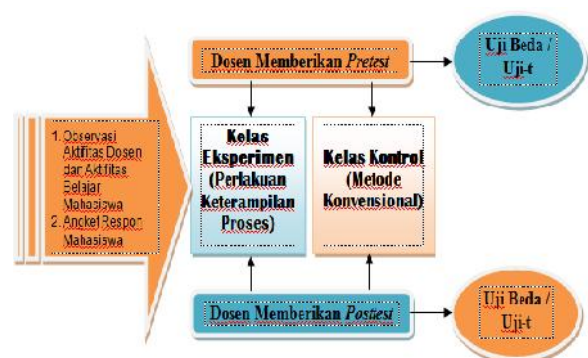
1. Observasi Aktifitas Dosen dan Aktifitas Belajar Mahasiswa
2. Angket Respon Mahasiswa

Dosen Memberikan *Pretest*

Uji Beda / Uji-t

Kelas Eksperimen (Perlakuan Keterampilan Proses)

Kelas Kontrol (Metode Konvensional)

Dosen Memberikan *Postest*

Uji Beda / Uji-t